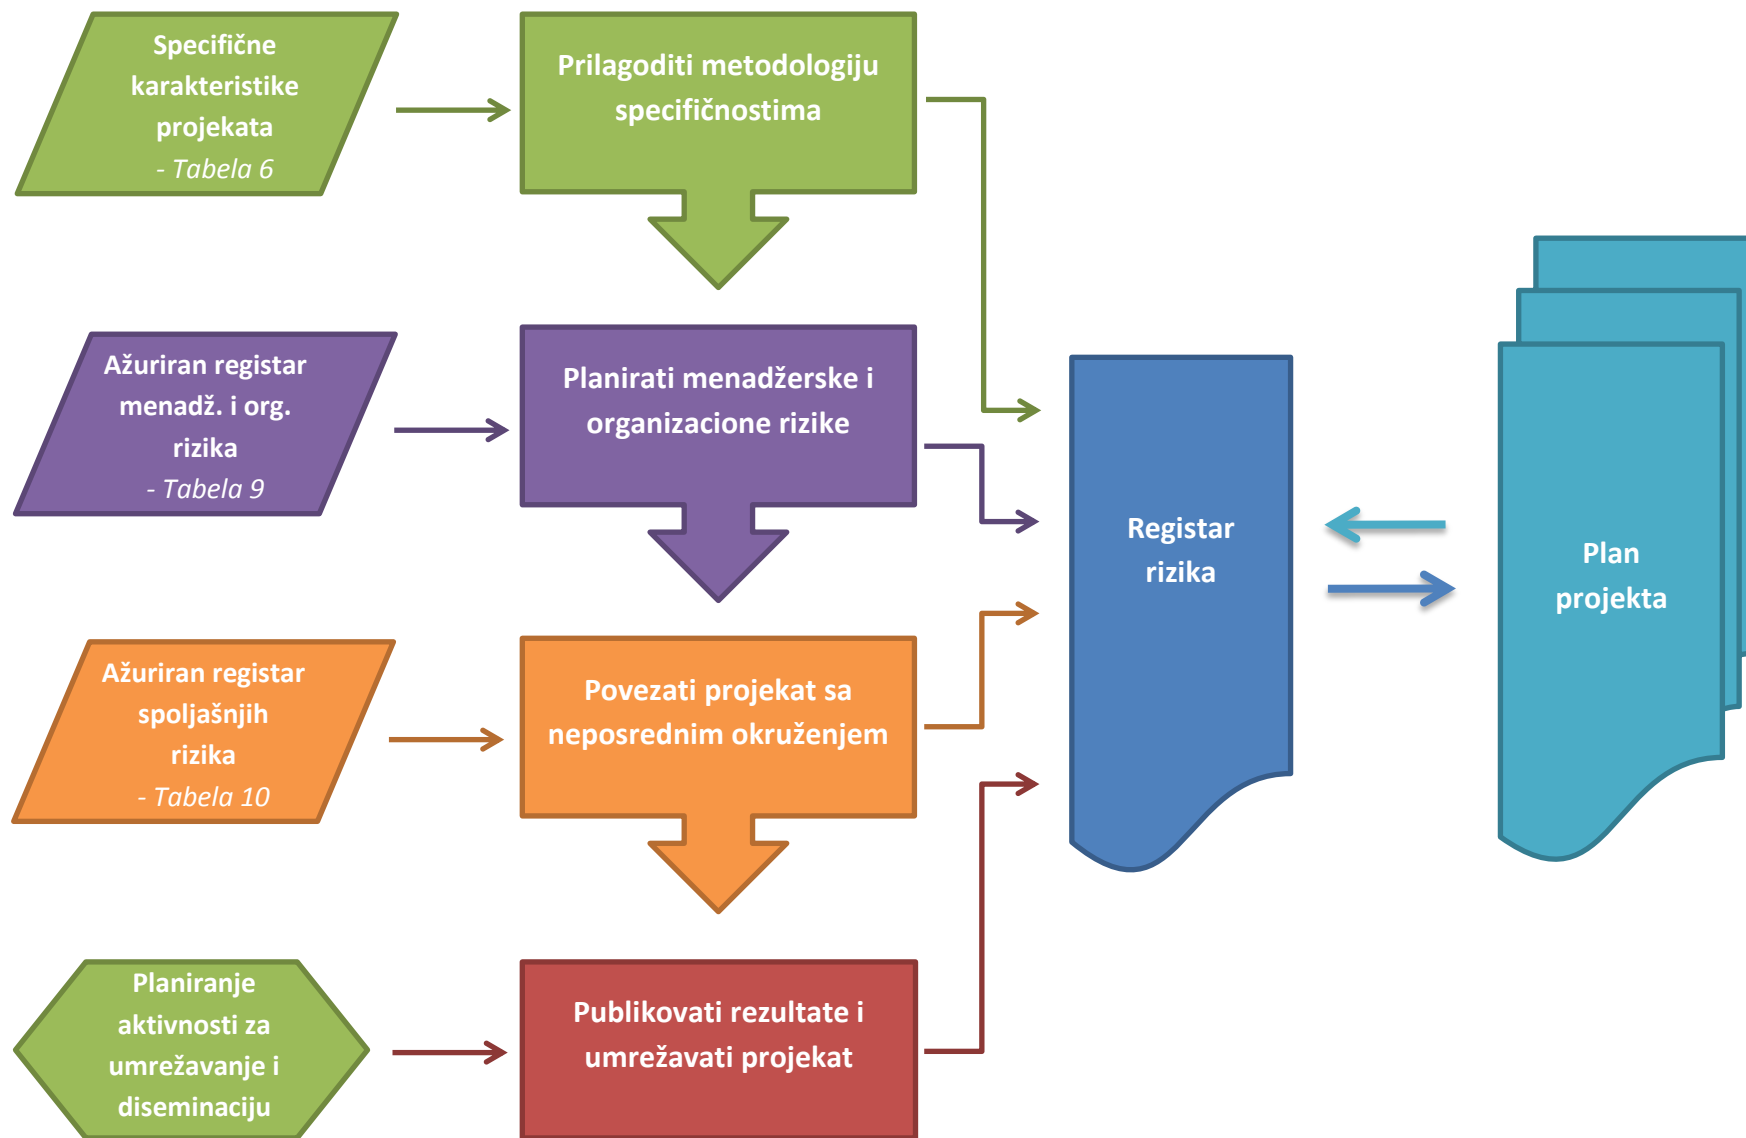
Specifične karakteristike projekata
- Tabela 6

Prilagoditi metodologiju specifičnostima

Ažuriran registar menadž. i org. rizika
- Tabela 9

Planirati menadžerske i organizacione rizike

Ažuriran registar spoljašnjih rizika
- Tabela 10

Povezati projekat sa neposrednim okruženjem

Planiranje aktivnosti za umrežavanje i diseminaciju

Publikovati rezultate i umrežavati projekat

Registar rizika

Plan projekta